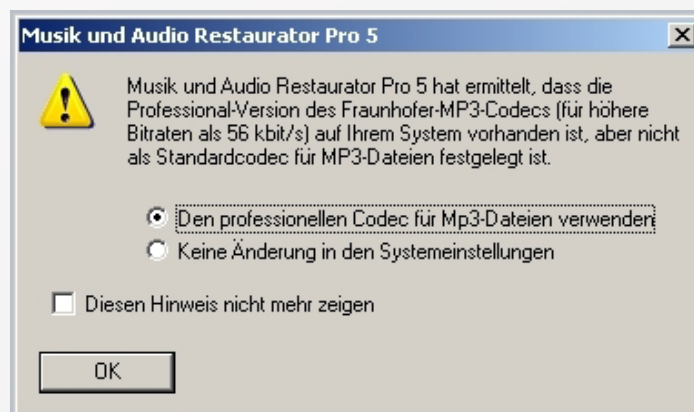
Musik und Audio Restaurator Pro 5

Musik und Audio Restaurator Pro 5 hat ermittelt, dass die Professional-Version des Fraunhofer-MP3-Codecs (für höhere Bitraten als 56 kbit/s) auf Ihrem System vorhanden ist, aber nicht als Standardcodec für MP3-Dateien festgelegt ist.

Den professionellen Codec für Mp3-Dateien verwenden
Keine Änderung in den Systemeinstellungen

Diesen Hinweis nicht mehr zeigen

OK